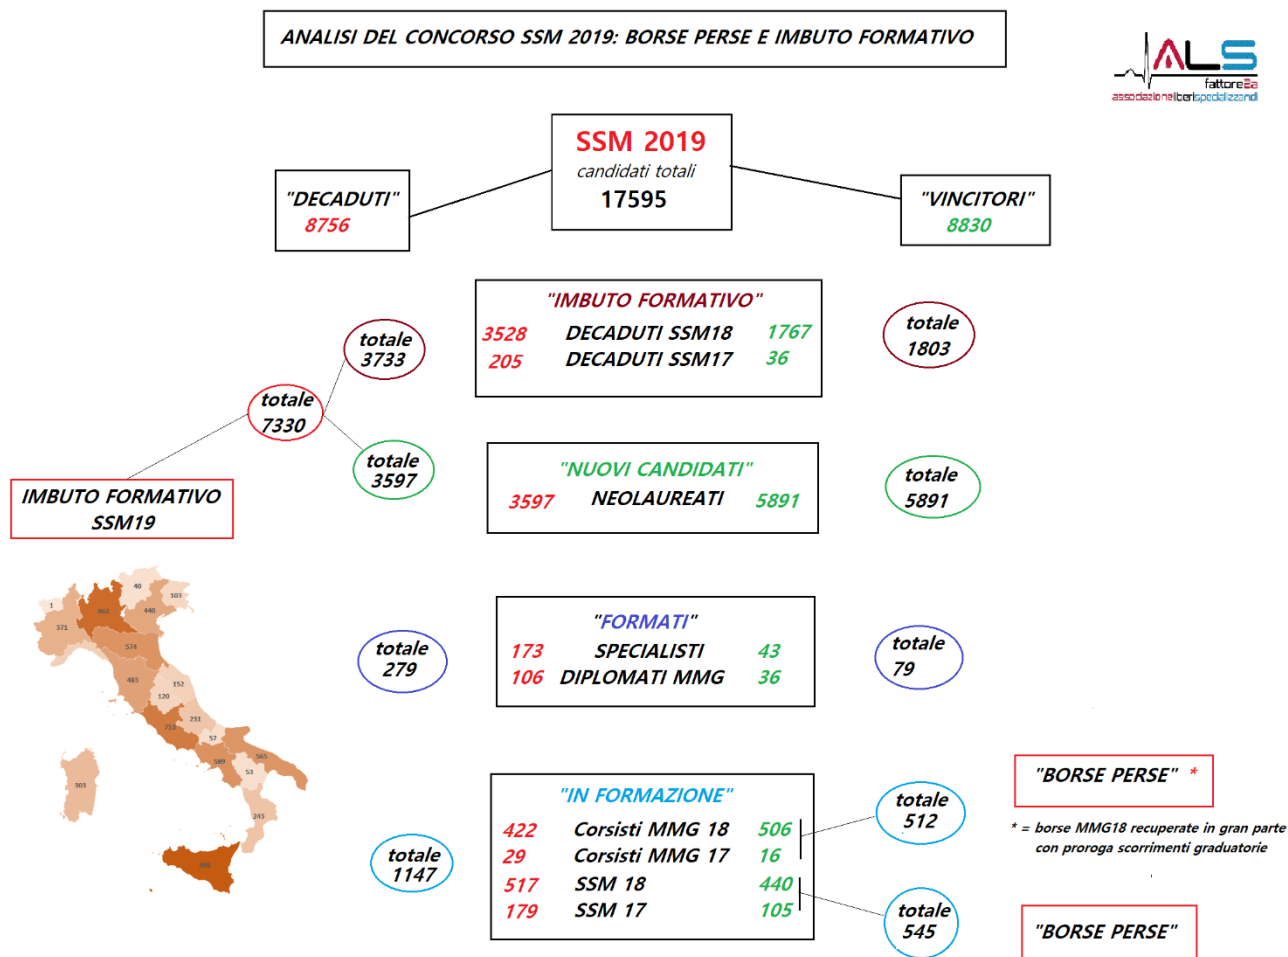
ANALISI DEL CONCORSO SSM 2019: BORSE PERSE E IMBUTO FORMATIVO

ALS fattore2a associazioneliberispecializzandi

SSM 2019
candidati totali
17595

"DECADUTI"
8756

"VINCITORI"
8830

"IMBUTO FORMATIVO"
3528 DECADUTI SSM18 1767
205 DECADUTI SSM17 36

totale 3733

totale 7330

totale 3597

totale 1803

IMBUTO FORMATIVO SSM19

"NUOVI CANDIDATI"
3597 NEOLAUREATI 5891

totale 5891

40
503
1
862
440
371
574
485
152
120
231
753
57
565
589
53
303
245
866

totale 279

"FORMATI"
173 SPECIALISTI 43
106 DIPLOMATI MMG 36

totale 79

"BORSE PERSE" *

* = borse MMG18 recuperate in gran parte con proroga scorrimenti graduatorie

"IN FORMAZIONE"
422 Corsisti MMG 18 506
29 Corsisti MMG 17 16
517 SSM 18 440
179 SSM 17 105

totale 1147

totale 512

totale 545

"BORSE PERSE"